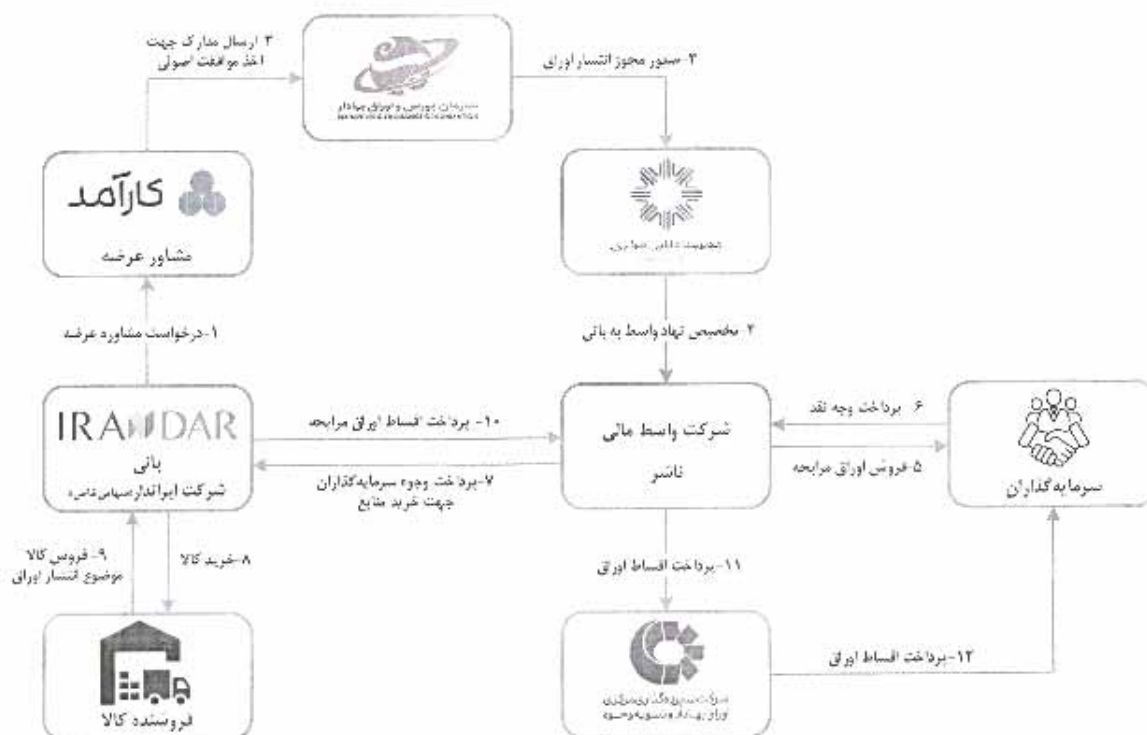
۲- ارسال مدارک جهت اخذ موافقت اصولی

سازمان بورس و اوراق بهادار
SECURITIES AND EXCHANGE ORGANIZATION

۳- صدور مجوز انتشار اوراق

کارآمد
مشاور عرضه

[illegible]

۱-درخواست مشاوره عرضه

۴- تخصیص نهاد واسط به بانی

IRANDAR
بانی
شرکت ایراندار(سهامی عام)

۱۰- پرداخت اقساط اوراق مرابحه

۷-پرداخت وجوه سرمایه‌گذاران جهت خرید منابع

شرکت واسط مالی
ناشر

۶- پرداخت وجه نقد

۵-فروش اوراق مرابحه

سرمایه‌گذاران

۹- فروش کالا موضوع انتشار اوراق

۸-خرید کالا

۱۱-پرداخت اقساط اوراق

۱۲-پرداخت اقساط اوراق

فروشنده کالا

شرکت سپرده‌گذاری مرکزی اوراق بهادار و تسویه وجوه